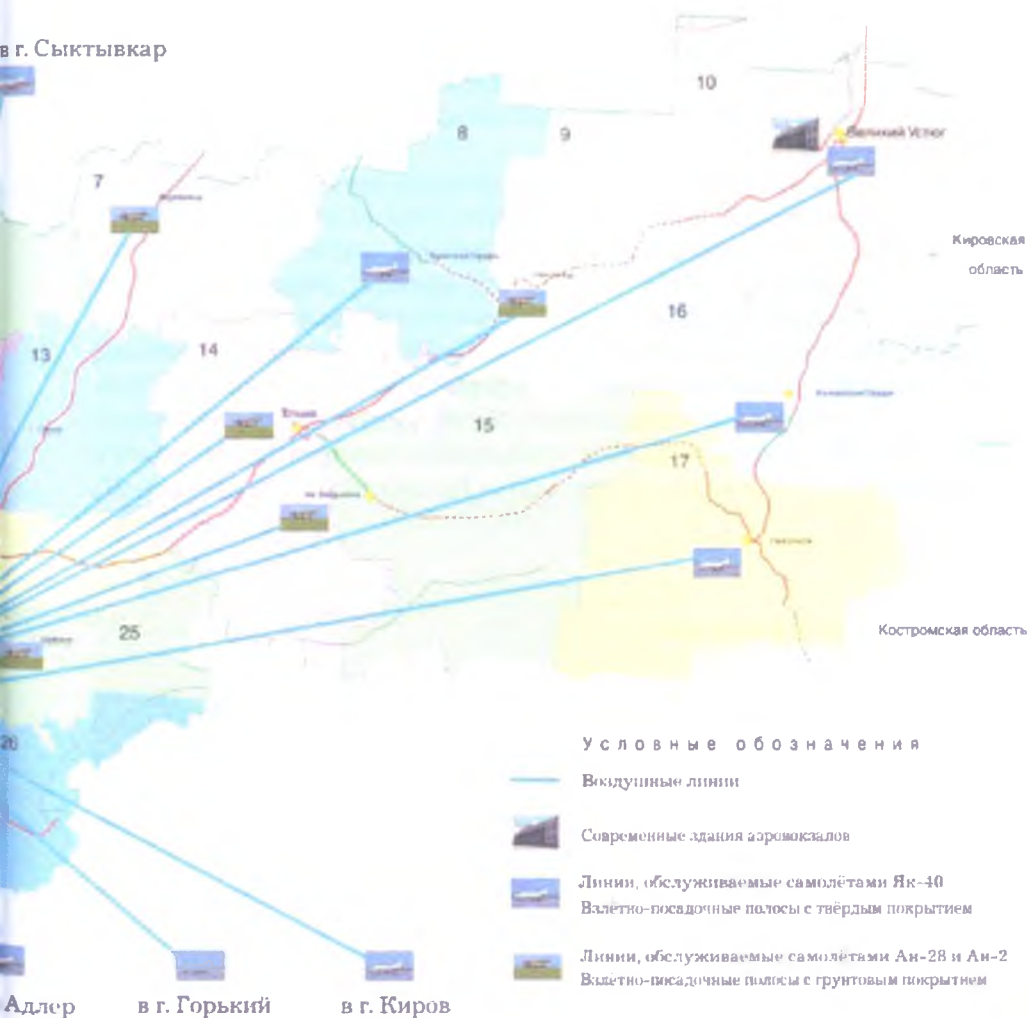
в г. Сыктывкар

10

8

9

Великий Устюг

7

Кировская область

16

13

14

Тотьма

15

17

25

Костромская область

20

Условные обозначения

Воздушные линии

Современные здания аэровокзалов

Линии, обслуживаемые самолётами Як-40
Взлётно-посадочные полосы с твёрдым покрытием

Линии, обслуживаемые самолётами Ан-28 и Ан-2
Взлётно-посадочные полосы с грунтовым покрытием

Адлер

в г. Горький

в г. Киров